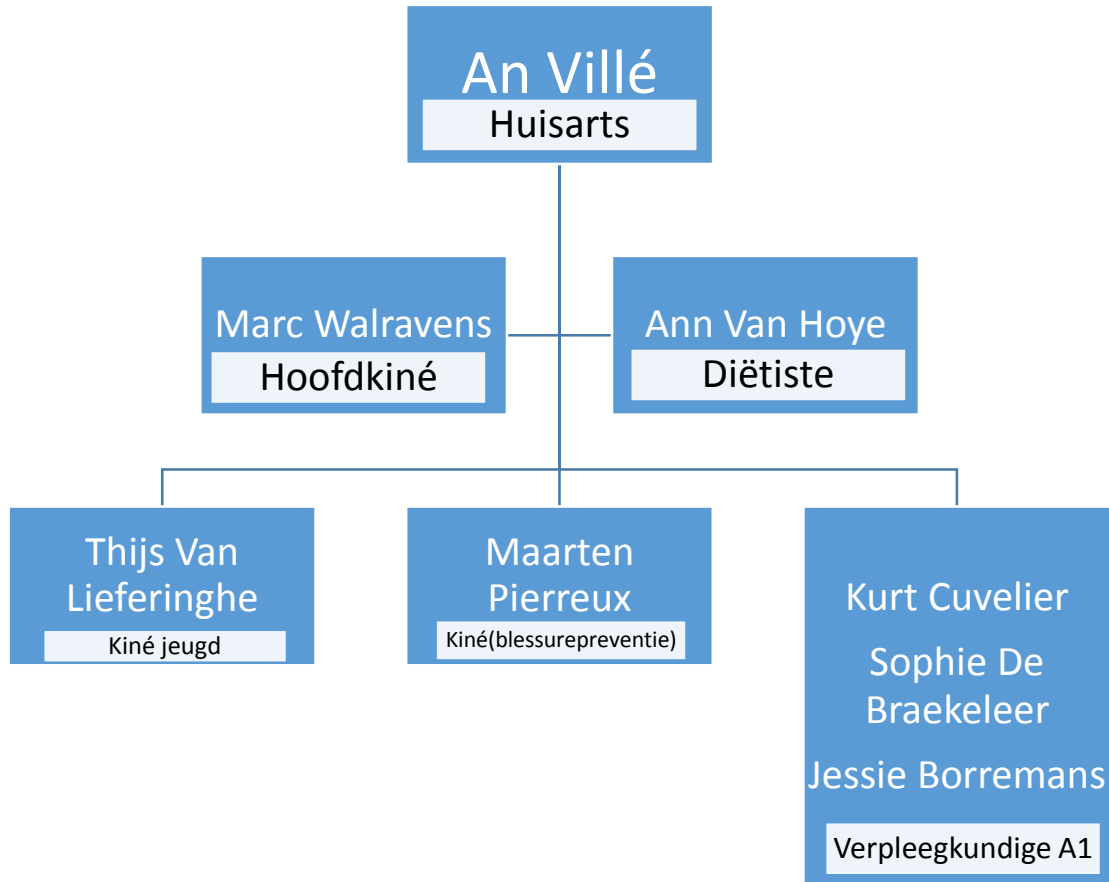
An Villé
Huisarts

Marc Walravens
Hoofdkiné

Ann Van Hoye
Diëtiste

Thijs Van Lieferinghe
Kiné jeugd

Maarten Pierreux
Kiné(blessurepreventie)

Kurt Cuvelier
Sophie De Braekeleer
Jessie Borremans
Verpleegkundige A1